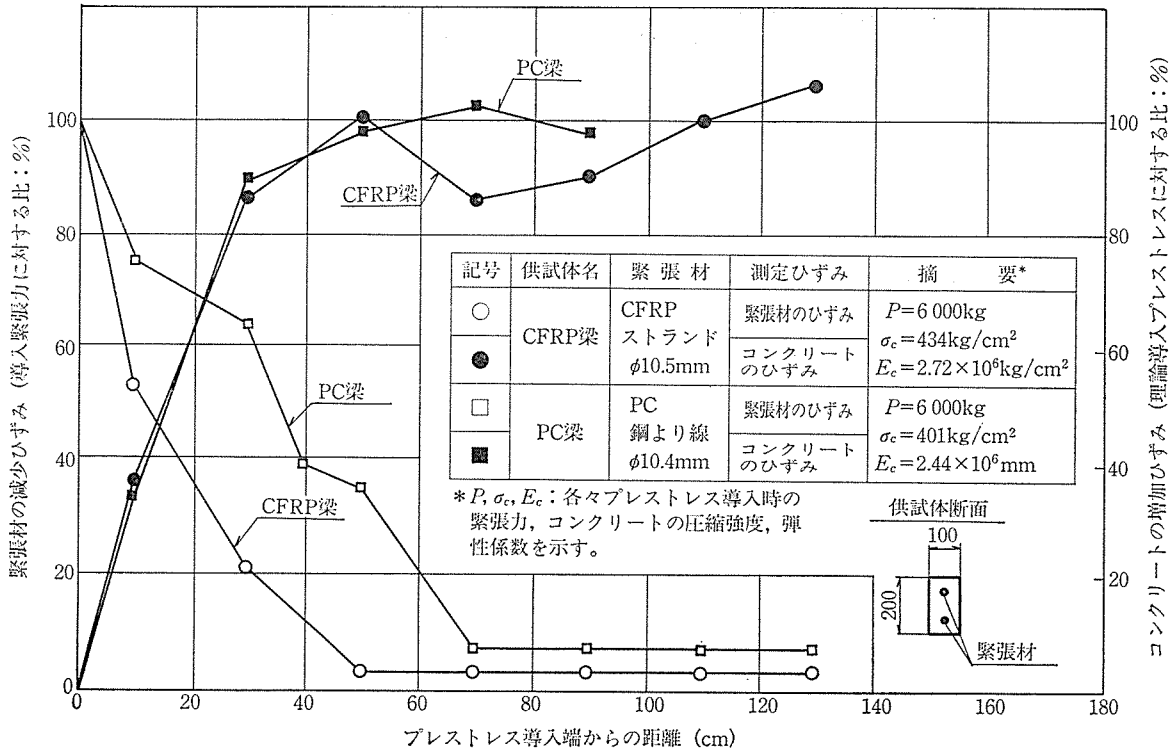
緊張材の減少ひずみ（導入緊張力に対する比：%）

コンクリートの増加ひずみ（理論導入プレストレスに対する比：%）

PC梁

CFRP梁

PC梁

CFRP梁

| 記号 | 供試体名 | 緊張材 | 測定ひずみ | 摘　　要* |
|---|---|---|---|---|
| ○ | CFRP梁 | CFRP ストランド $\phi$10.5mm | 緊張材のひずみ | $P=6\,000$kg $\sigma_c=434$kg/cm$^2$ $E_c=2.72\times10^6$kg/cm$^2$ |
| ● | | | コンクリートのひずみ | |
| □ | PC梁 | PC 鋼より線 $\phi$10.4mm | 緊張材のひずみ | $P=6\,000$kg $\sigma_c=401$kg/cm$^2$ $E_c=2.44\times10^6$mm |
| ■ | | | コンクリートのひずみ | |

*$P, \sigma_c, E_c$：各々プレストレス導入時の緊張力，コンクリートの圧縮強度，弾性係数を示す。

供試体断面

100

200

緊張材

0 20 40 60 80 100 120 140 160 180

0 20 40 60 80 100

プレストレス導入端からの距離（cm）